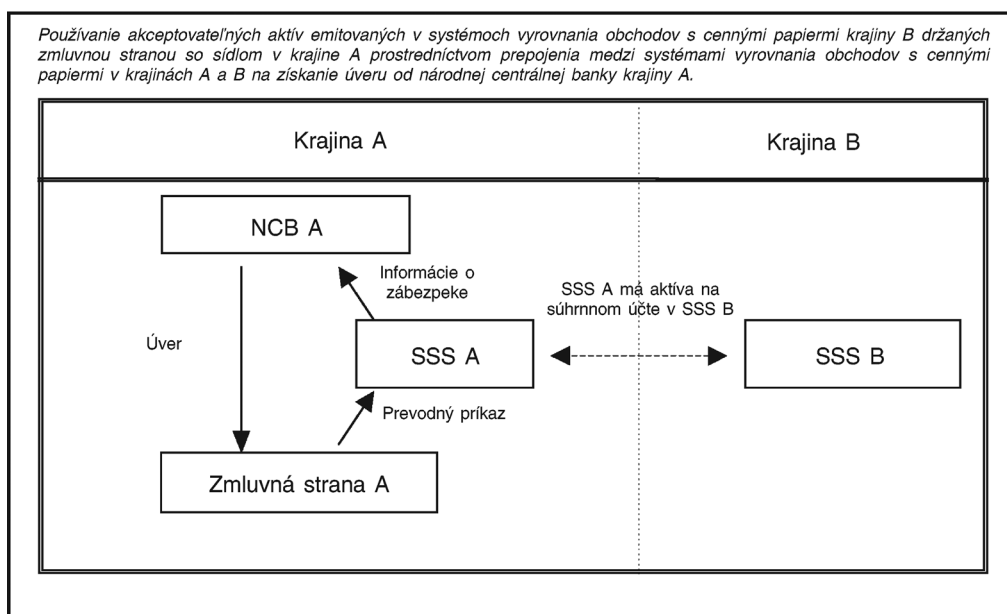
Používanie akceptovateľných aktív emitovaných v systémoch vyrovnania obchodov s cennými papiermi krajiny B držaných zmluvnou stranou so sídlom v krajine A prostredníctvom prepojenia medzi systémami vyrovnania obchodov s cennými papiermi v krajinách A a B na získanie úveru od národnej centrálnej banky krajiny A.

Krajina A

Krajina B

NCB A

Informácie o zábezpeke

SSS A má aktíva na súhrnnom účte v SSS B

Úver

SSS A

SSS B

Prevodný príkaz

Zmluvná strana A